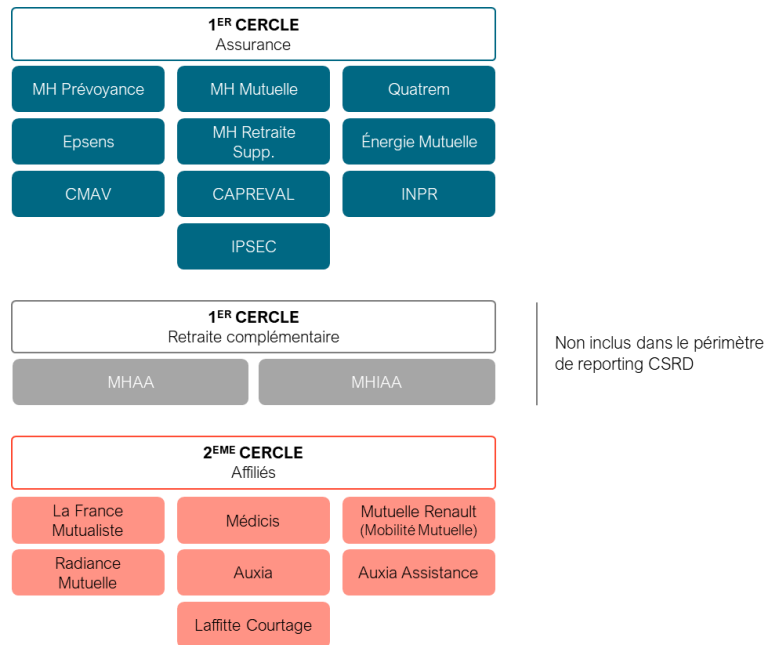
1$^{ER}$ CERCLE
Assurance

MH Prévoyance
MH Mutuelle
Quatrem
Epsens
MH Retraite Supp.
Énergie Mutuelle
CMAV
CAPREVAL
INPR
IPSEC

1$^{ER}$ CERCLE
Retraite complémentaire

MHAA
MHIAA

Non inclus dans le périmètre de reporting CSRD

2$^{EME}$ CERCLE
Affiliés

La France Mutualiste
Médicis
Mutuelle Renault (Mobilité Mutuelle)
Radiance Mutuelle
Auxia
Auxia Assistance
Laffitte Courtage